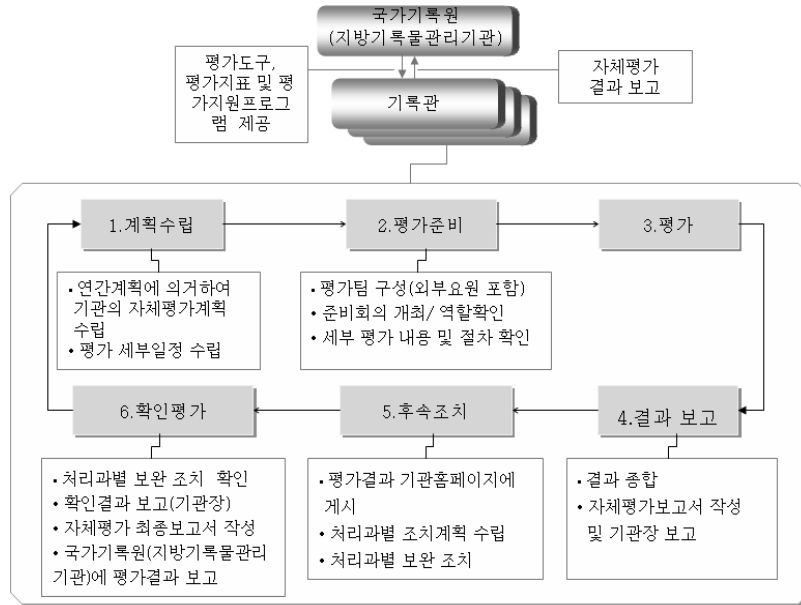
국가기록원
(지방기록물관리기관)

평가도구, 평가지표 및 평가지원프로그램 제공

자체평가 결과 보고

기록관

1.계획수립

2.평가준비

3.평가

• 연간계획에 의거하여 기관의 자체평가계획 수립
• 평가 세부일정 수립

• 평가팀 구성(외부요원 포함)
• 준비회의 개최/ 역할확인
• 세부 평가 내용 및 절차 확인

6.확인평가

5.후속조치

4.결과 보고

• 처리과별 보완 조치 확인
• 확인결과 보고(기관장)
• 자체평가 최종보고서 작성
• 국가기록원(지방기록물관리기관)에 평가결과 보고

• 평가결과 기관홈페이지에 게시
• 처리과별 조치계획 수립
• 처리과별 보완 조치

• 결과 종합
• 자체평가보고서 작성 및 기관장 보고